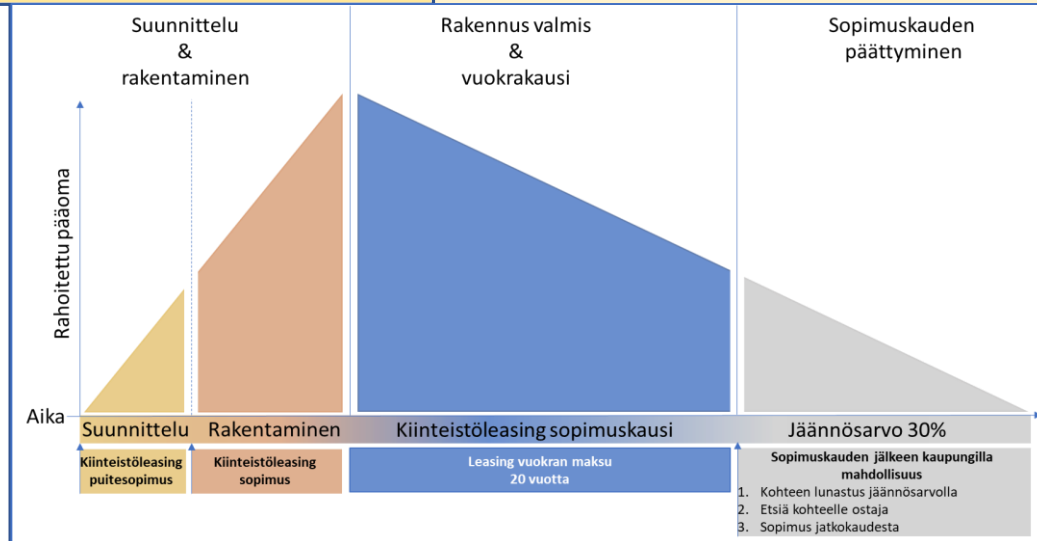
Suunnittelu
&
rakentaminen

Rakennus valmis
&
vuokrakausi

Sopimuskauden
päättyminen

Rahoitettu pääoma

Aika

Suunnittelu

Rakentaminen

Kiinteistöleasing sopimuskausi

Jäännösarvo 30%

Kiinteistöleasing puitesopimus

Kiinteistöleasing sopimus

Leasing vuokran maksu
20 vuotta

Sopimuskauden jälkeen kaupungilla mahdollisuus
1. Kohteen lunastus jäännösarvolla
2. Etsiä kohteelle ostaja
3. Sopimus jatkokaudesta